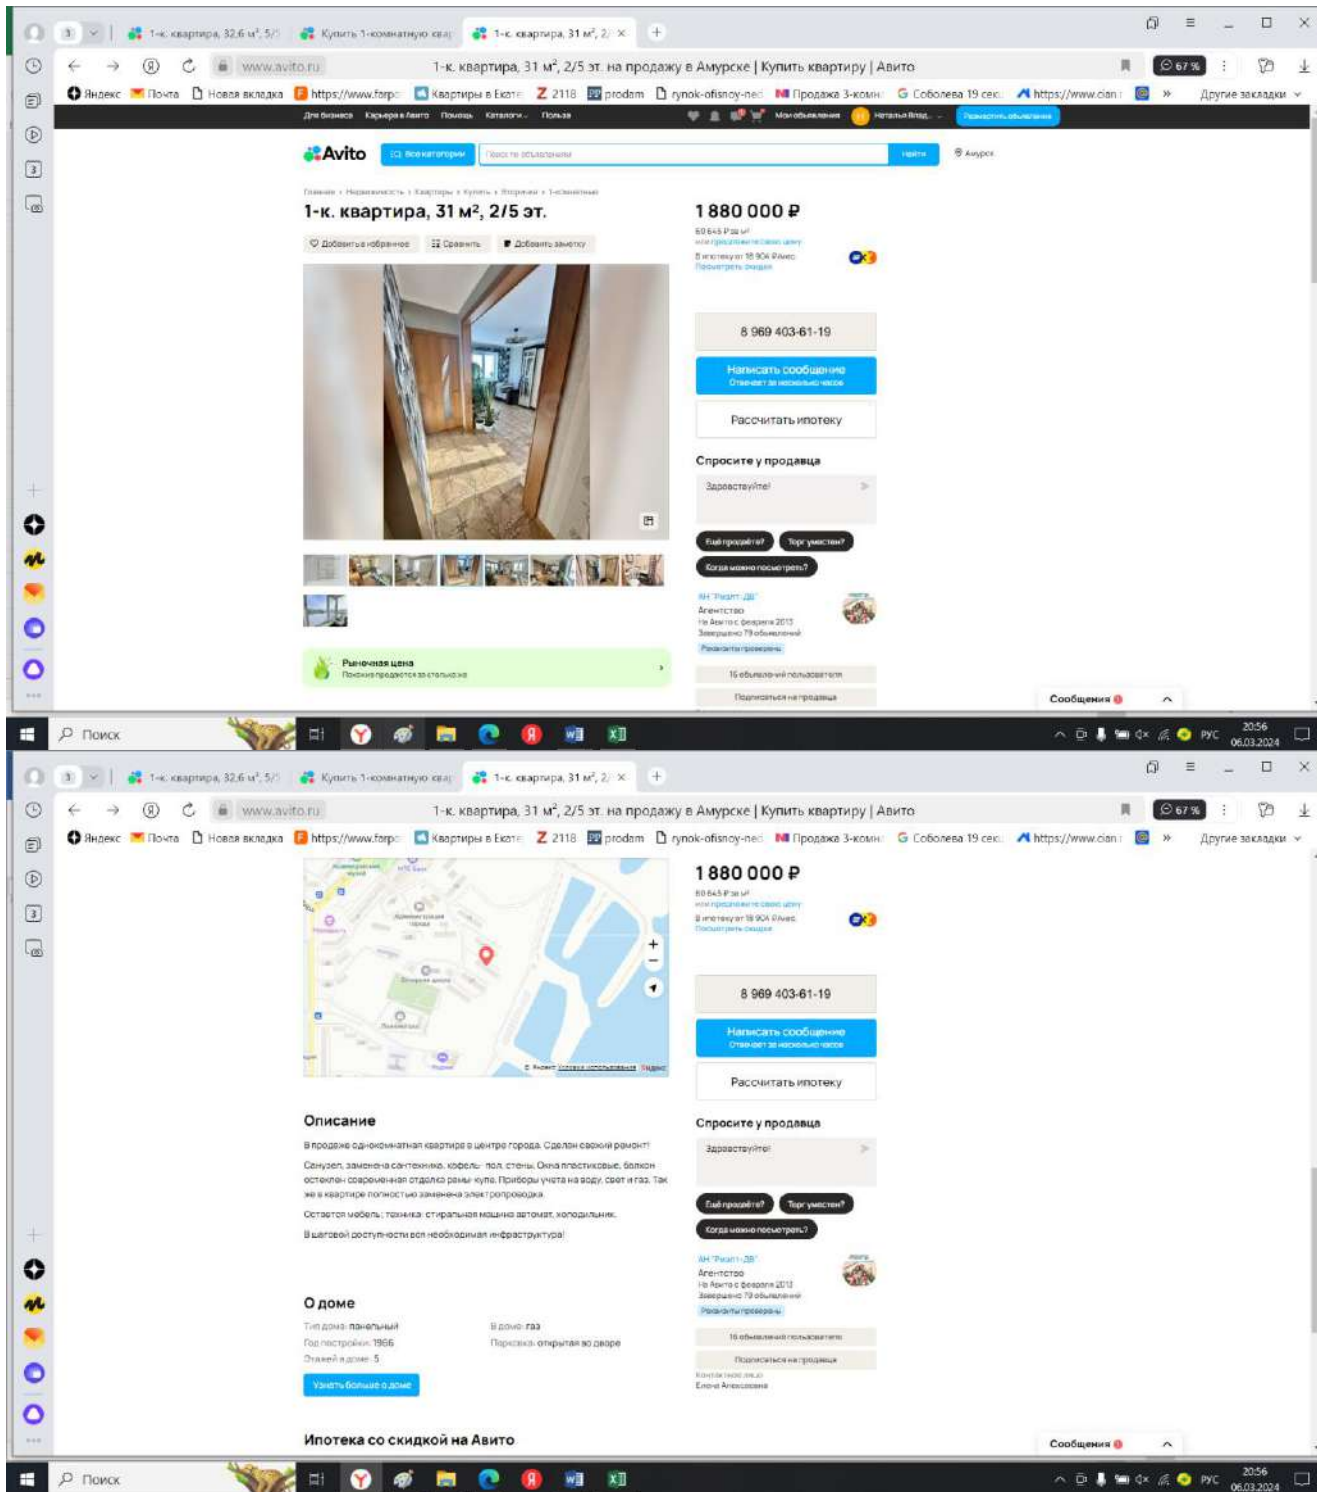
3 | 1-к. квартира, 32,6 м², 5/5 | Купить 1-комнатную квар | 1-к. квартира, 31 м², 2/ ×  +

www.avito.ru   1-к. квартира, 31 м², 2/5 эт. на продажу в Амурске | Купить квартиру | Авито   67 %

Яндекс  Почта  Новая вкладка  https://www.forpo  Квартиры в Екате  2118  prodam  rynok-ofisnoy-ned  Продажа 3-комн  Соболева 19 сек  https://www.cian  »  Другие закладки

Для бизнеса  Карьера в Авито  Помощь  Каталоги  Польза  Мои объявления  Наталья Влад...  Разместить объявление

Avito  Все категории  Поиск по объявлениям  Найти  Амурск

Главная › Недвижимость › Квартиры › Купить › Вторичка › 1-комнатные

1-к. квартира, 31 м², 2/5 эт.

Добавить в избранное  Сравнить  Добавить заметку

1 880 000 ₽
60 645 ₽ за м²
или предложите свою цену
В ипотеку от 18 904 ₽/мес
Посмотреть скидки

8 969 403-61-19

Написать сообщение
Отвечает за несколько часов

Рассчитать ипотеку

Спросите у продавца
Здравствуйте!

Ещё продаёте?  Торг уместен?  Когда можно посмотреть?

АН "Риэлт ДВ"
Агентство
На Авито с февраля 2013
Завершено 79 объявлений
Реквизиты проверены

16 объявлений пользователя
Подписаться на продавца

Рыночная цена
Похожие продаются за столько же

Сообщения

Поиск   РУС  20:56 06.03.2024

3 | 1-к. квартира, 32,6 м², 5/5 | Купить 1-комнатную квар | 1-к. квартира, 31 м², 2/ ×  +

www.avito.ru   1-к. квартира, 31 м², 2/5 эт. на продажу в Амурске | Купить квартиру | Авито   67 %

Яндекс  Почта  Новая вкладка  https://www.forpo  Квартиры в Екате  2118  prodam  rynok-ofisnoy-ned  Продажа 3-комн  Соболева 19 сек  https://www.cian  »  Другие закладки

1 880 000 ₽
60 645 ₽ за м²
или предложите свою цену
В ипотеку от 18 904 ₽/мес
Посмотреть скидки

8 969 403-61-19

Написать сообщение
Отвечает за несколько часов

Рассчитать ипотеку

© Яндекс Условия использования Яндекс

Описание

В продаже однокомнатная квартира в центре города. Сделан свежий ремонт!

Санузел, заменена сантехника, кафель: пол, стены. Окна пластиковые, балкон остеклен современная отделка рамы купе. Приборы учета на воду, свет и газ. Так же в квартире полностью заменена электропроводка.

Остается мебель; техника: стиральная машина автомат, холодильник.

В шаговой доступности вся необходимая инфраструктура!

Спросите у продавца
Здравствуйте!

Ещё продаёте?  Торг уместен?  Когда можно посмотреть?

АН "Риэлт-ДВ"
Агентство
На Авито с февраля 2013
Завершено 79 объявлений
Реквизиты проверены

16 объявлений пользователя
Подписаться на продавца
Контактное лицо
Елена Алексеевна

О доме

Тип дома: панельный
Год постройки: 1966
Этажей в доме: 5

В доме: газ
Парковка: открытая во дворе

Узнать больше о доме

Ипотека со скидкой на Авито

Сообщения

Поиск   РУС  20:56 06.03.2024